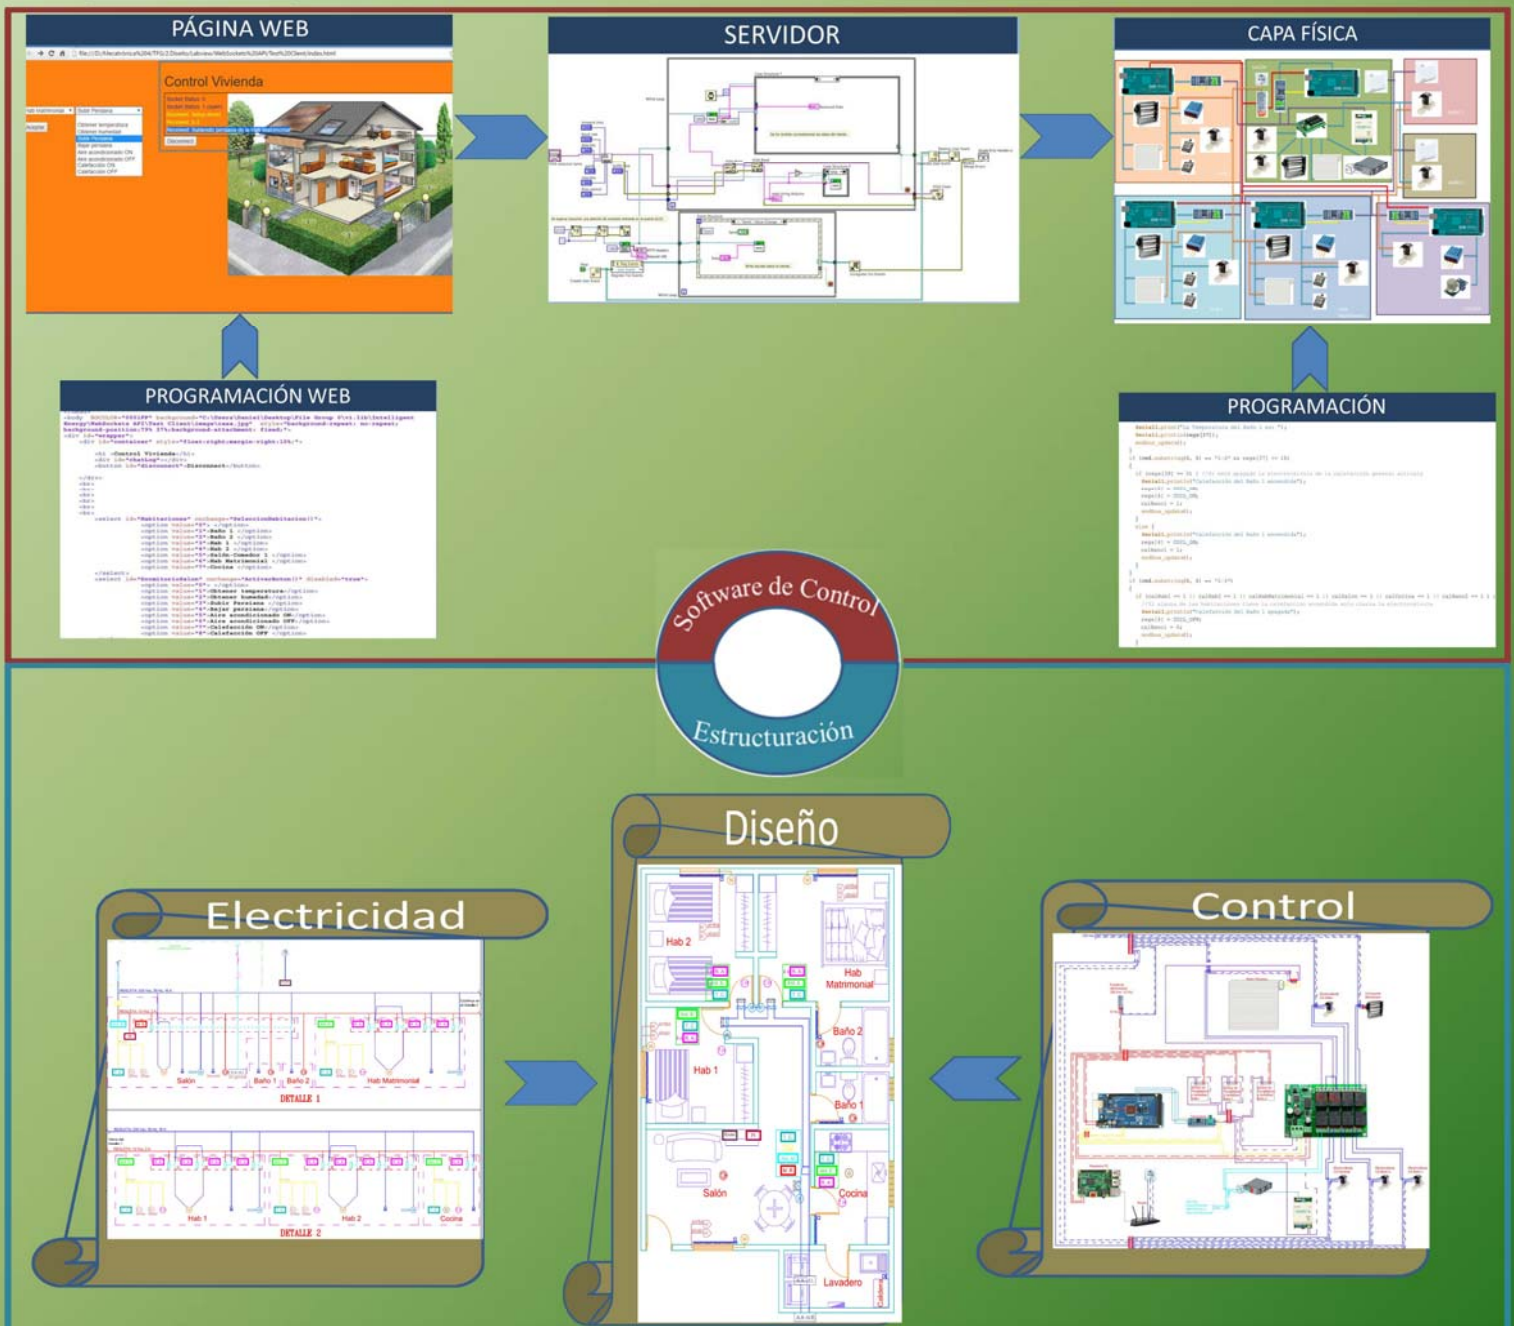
PÁGINA WEB

Control Vivienda

SERVIDOR

CAPA FÍSICA

PROGRAMACIÓN WEB

<div id="container" style="float:right;margin-right:10%;">

Control Vivienda

PROGRAMACIÓN

Software de Control

Estructuración

Diseño

Electricidad

Control

Salón

Baño 1

Baño 2

Hab Matrimonial

DETALLE 1

Hab 1

Hab 2

Cocina

DETALLE 2

Hab 2

Hab Matrimonial

Baño 2

Hab 1

Baño 1

Salón

Cocina

Lavadero